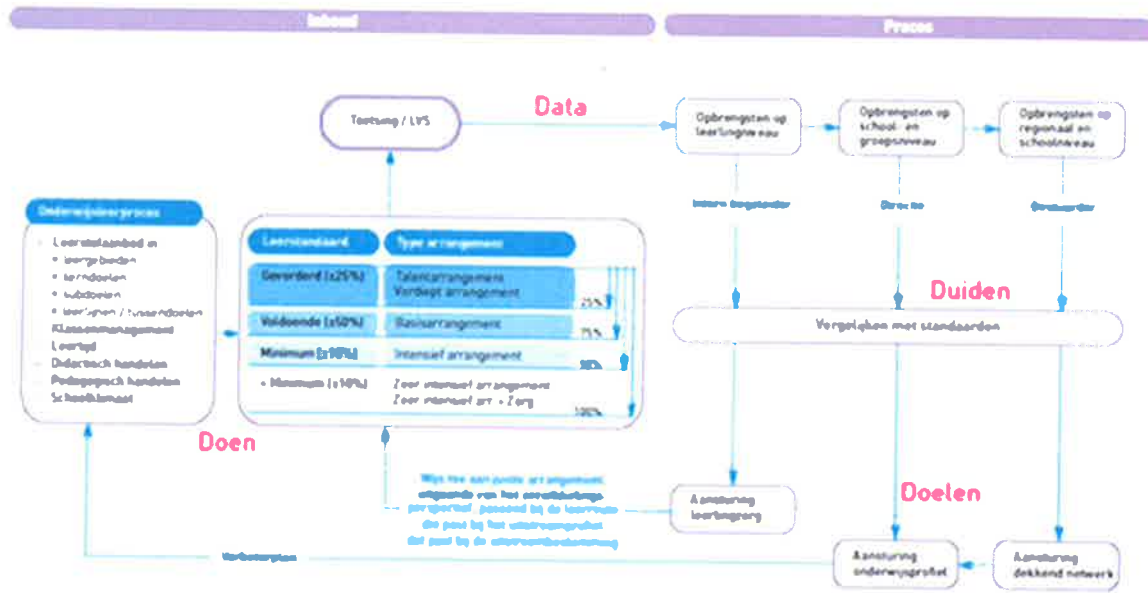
Inhoud

Proces

Toetsing / LVS

Data

Opbrengsten op leerlingniveau

Opbrengsten op school- en groepsniveau

Opbrengsten op regionaal en schoolniveau

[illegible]

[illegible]

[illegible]

Onderwijsleerproces

Leerstofaanbod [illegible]
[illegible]
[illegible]
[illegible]
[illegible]
Klassenmanagement
Leertijd
Didactisch handelen
Pedagogisch handelen
Schoolklimaat

Leerstandaard

Type arrangement

Gevorderd (±25%)

Talentarrangement
Verdiept arrangement

25%

Voldoende (±50%)

Basisarrangement

75%

Minimum (±10%)

Intensief arrangement

90%

• Minimum (±10%)

Zeer intensief arrangement
Zeer intensief arr. + Zorg

100%

Duiden

Vergelijken met standaarden

Doen

Doelen

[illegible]

Aansturing leerlingzorg

Aansturing onderwijsprofiel

Aansturing dekkend netwerk

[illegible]